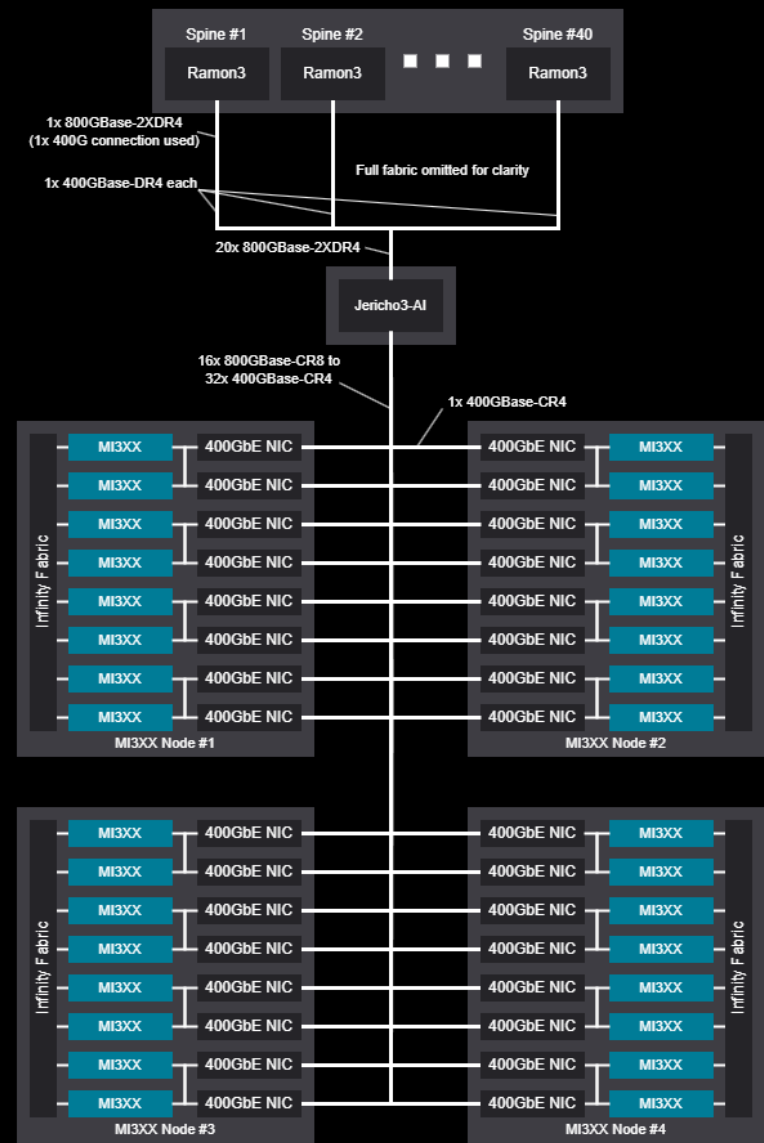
Spine #1
Ramon3

Spine #2
Ramon3

Spine #40
Ramon3

1x 800GBase-2XDR4 (1x 400G connection used)

Full fabric omitted for clarity

1x 400GBase-DR4 each

20x 800GBase-2XDR4

Jericho3-AI

16x 800GBase-CR8 to 32x 400GBase-CR4

1x 400GBase-CR4

Infinity Fabric
MI3XX 400GbE NIC
MI3XX 400GbE NIC
MI3XX 400GbE NIC
MI3XX 400GbE NIC
MI3XX 400GbE NIC
MI3XX 400GbE NIC
MI3XX 400GbE NIC
MI3XX 400GbE NIC
MI3XX Node #1

400GbE NIC MI3XX
400GbE NIC MI3XX
400GbE NIC MI3XX
400GbE NIC MI3XX
400GbE NIC MI3XX
400GbE NIC MI3XX
400GbE NIC MI3XX
400GbE NIC MI3XX
Infinity Fabric
MI3XX Node #2

Infinity Fabric
MI3XX 400GbE NIC
MI3XX 400GbE NIC
MI3XX 400GbE NIC
MI3XX 400GbE NIC
MI3XX 400GbE NIC
MI3XX 400GbE NIC
MI3XX 400GbE NIC
MI3XX 400GbE NIC
MI3XX Node #3

400GbE NIC MI3XX
400GbE NIC MI3XX
400GbE NIC MI3XX
400GbE NIC MI3XX
400GbE NIC MI3XX
400GbE NIC MI3XX
400GbE NIC MI3XX
400GbE NIC MI3XX
Infinity Fabric
MI3XX Node #4